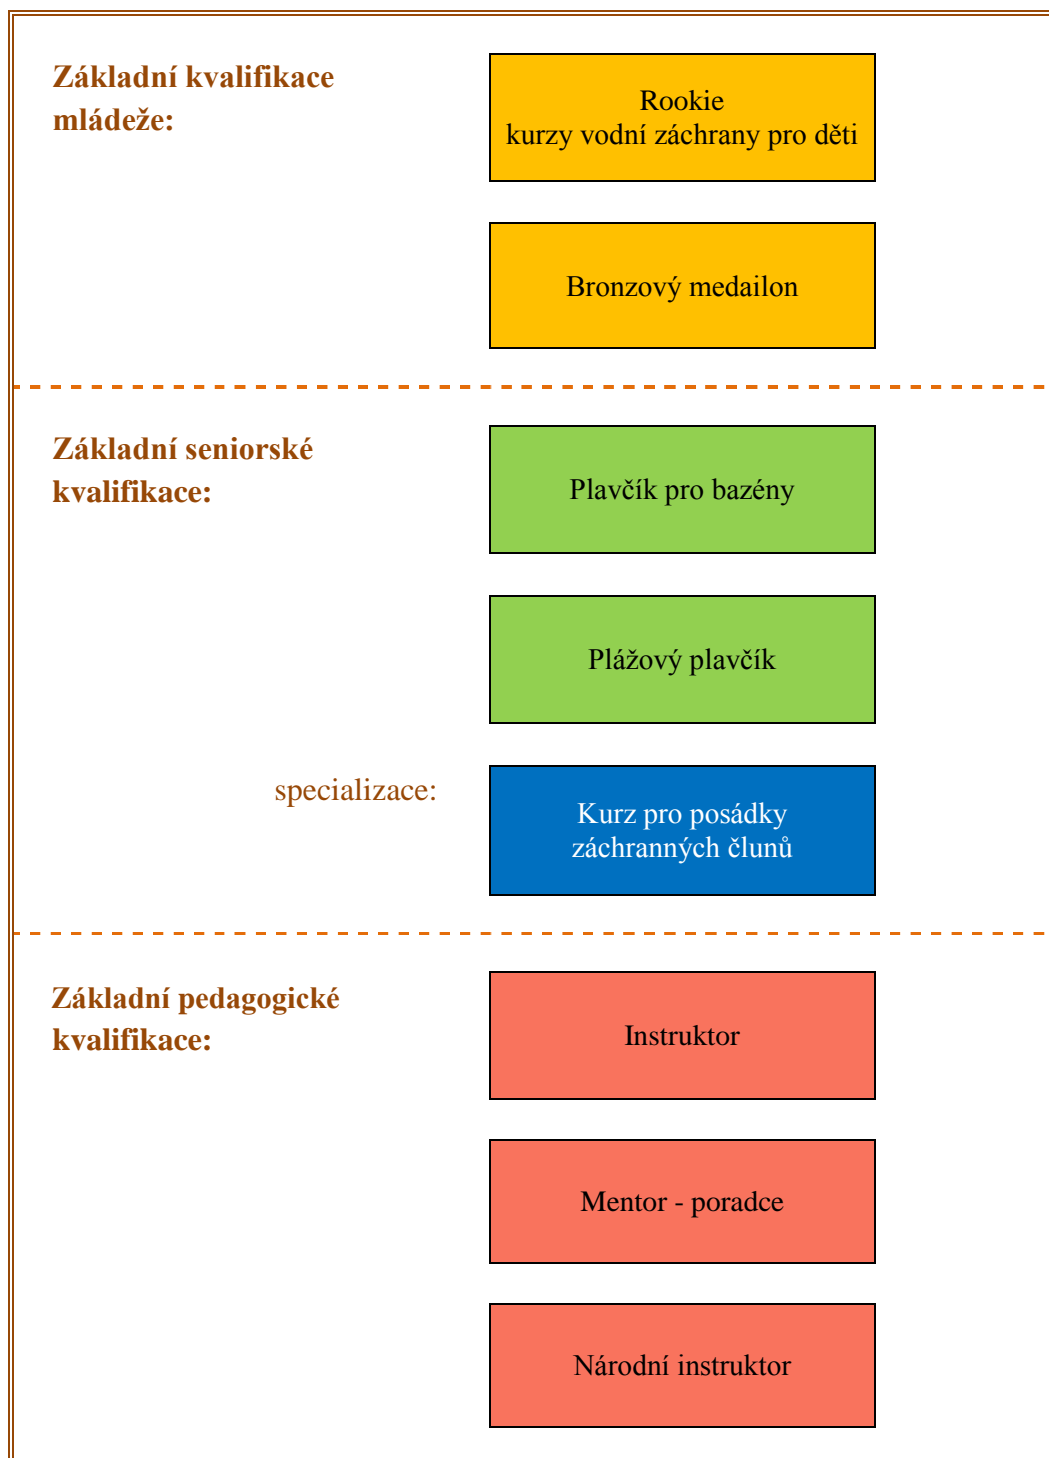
Základní kvalifikace mládeže:

Rookie
kurzy vodní záchrany pro děti

Bronzový medailon

Základní seniorské kvalifikace:

Plavčík pro bazény

Plážový plavčík

specializace:

Kurz pro posádky záchranných člunů

Základní pedagogické kvalifikace:

Instruktor

Mentor - poradce

Národní instruktor